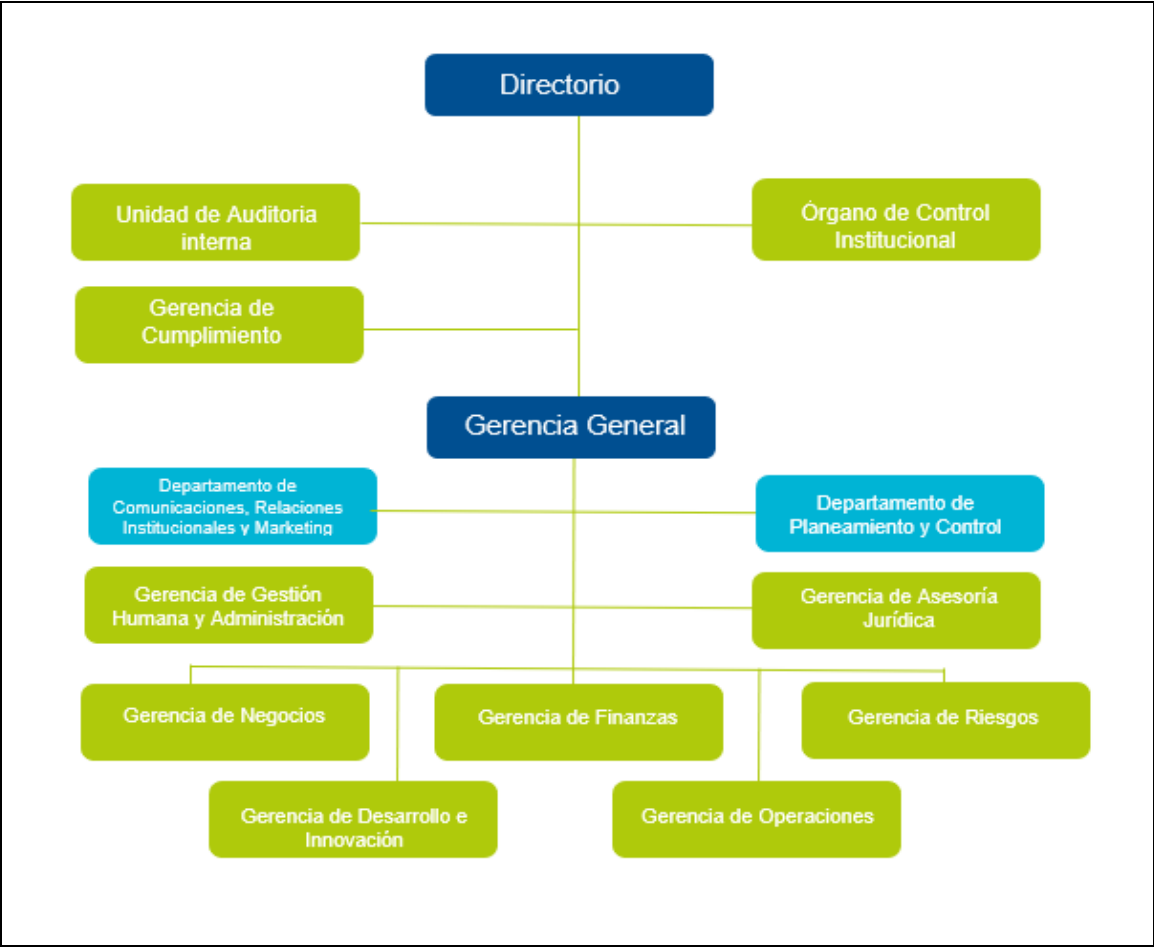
Directorio

Unidad de Auditoria interna

Órgano de Control Institucional

Gerencia de Cumplimiento

Gerencia General

Departamento de Comunicaciones, Relaciones Institucionales y Marketing

Departamento de Planeamiento y Control

Gerencia de Gestión Humana y Administración

Gerencia de Asesoría Jurídica

Gerencia de Negocios

Gerencia de Finanzas

Gerencia de Riesgos

Gerencia de Desarrollo e Innovación

Gerencia de Operaciones